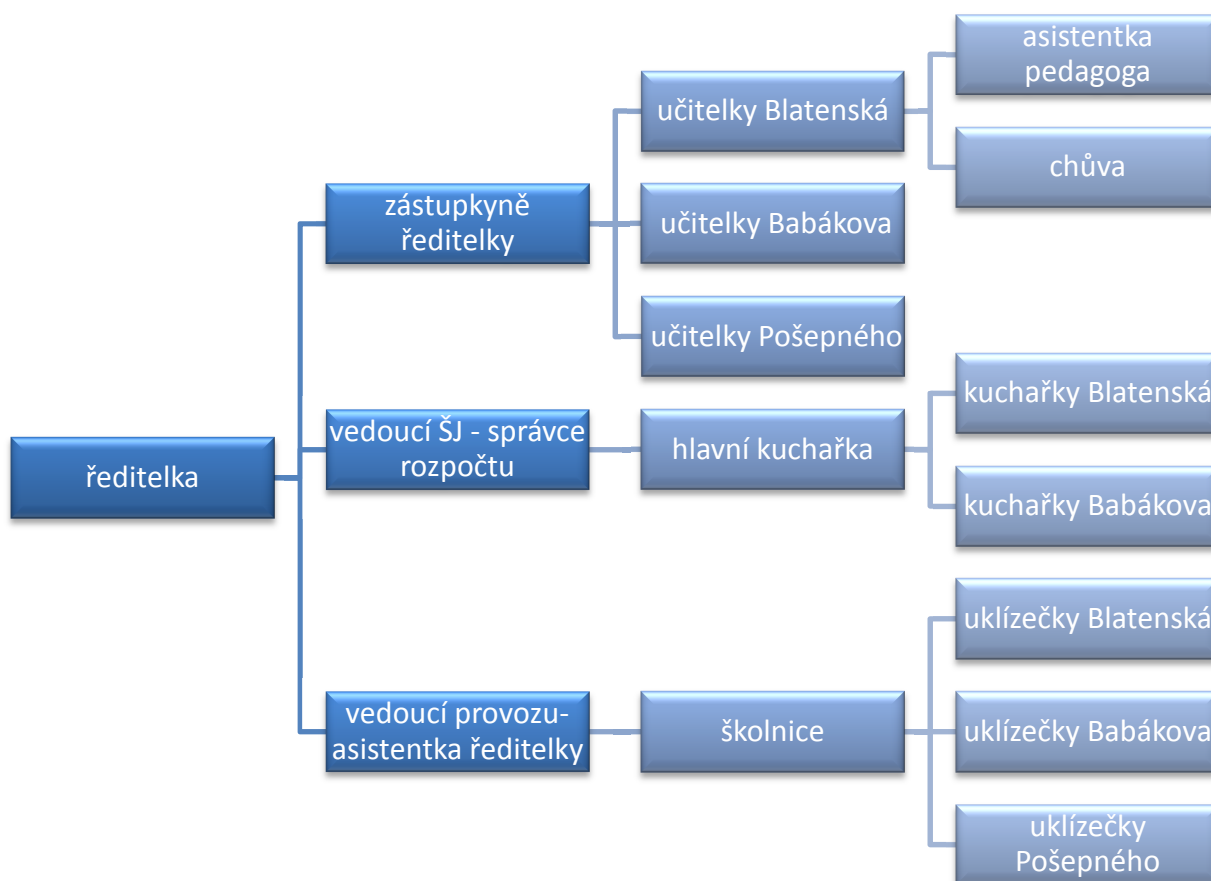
ředitelka

zástupkyně ředitelky

vedoucí ŠJ - správce rozpočtu

vedoucí provozu-asistentka ředitelky

učitelky Blatenská

učitelky Babákova

učitelky Pošepného

hlavní kuchařka

školnice

asistentka pedagoga

chůva

kuchařky Blatenská

kuchařky Babákova

uklízečky Blatenská

uklízečky Babákova

uklízečky Pošepného